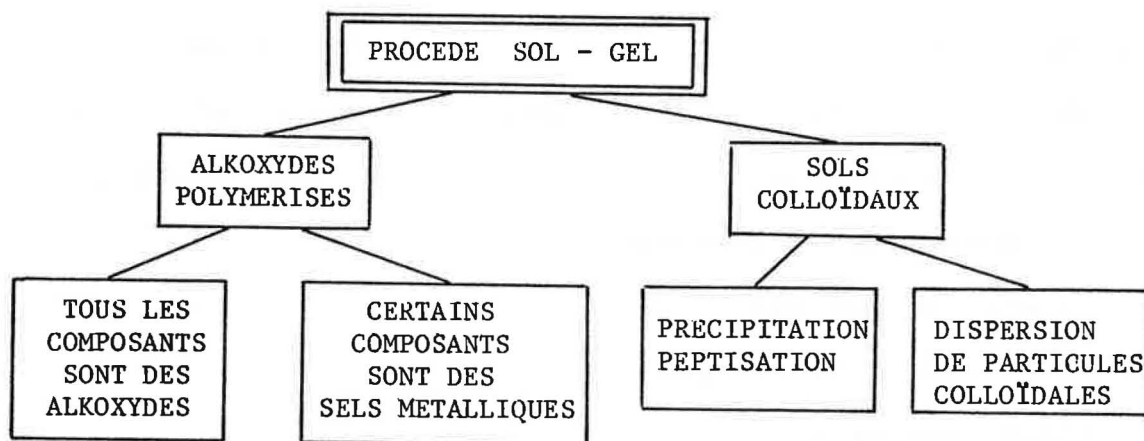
PROCEDE SOL - GEL

ALKOXYDES POLYMERISES

SOLS COLLOЇDAUX

TOUS LES COMPOSANTS SONT DES ALKOXYDES

CERTAINS COMPOSANTS SONT DES SELS METALLIQUES

PRECIPITATION PEPTISATION

DISPERSION DE PARTICULES COLLOЇDALES